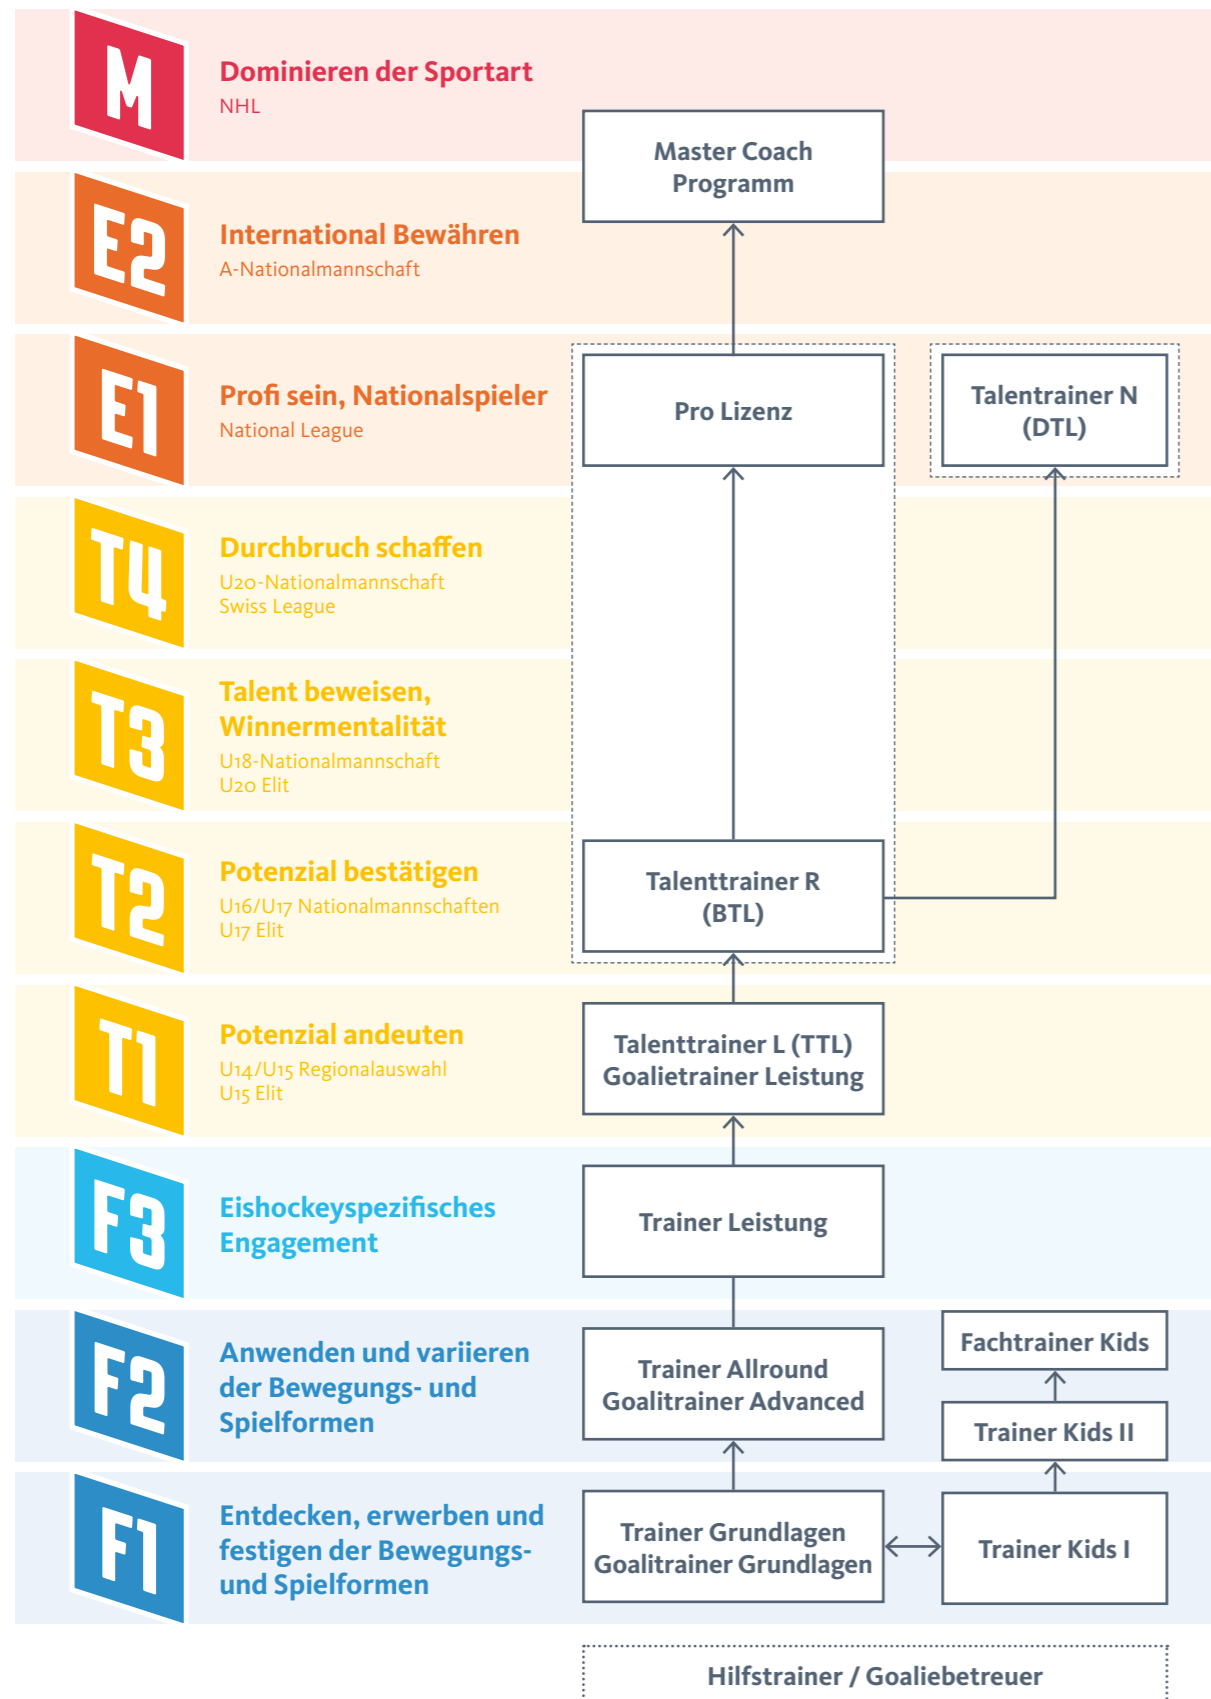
M
Dominieren der Sportart
NHL

Master Coach Programm

E2
International Bewähren
A-Nationalmannschaft

E1
Profi sein, Nationalspieler
National League

Pro Lizenz

Talentrainer N (DTL)

T4
Durchbruch schaffen
U20-Nationalmannschaft
Swiss League

T3
Talent beweisen, Winnermentalität
U18-Nationalmannschaft
U20 Elit

T2
Potenzial bestätigen
U16/U17 Nationalmannschaften
U17 Elit

Talenttrainer R (BTL)

T1
Potenzial andeuten
U14/U15 Regionalauswahl
U15 Elit

Talenttrainer L (TTL) Goalietrainer Leistung

F3
Eishockeyspezifisches Engagement

Trainer Leistung

F2
Anwenden und variieren der Bewegungs- und Spielformen

Trainer Allround Goalitrainer Advanced

Fachtrainer Kids

Trainer Kids II

F1
Entdecken, erwerben und festigen der Bewegungs- und Spielformen

Trainer Grundlagen Goalitrainer Grundlagen

Trainer Kids I

Hilfstrainer / Goaliebetreuer